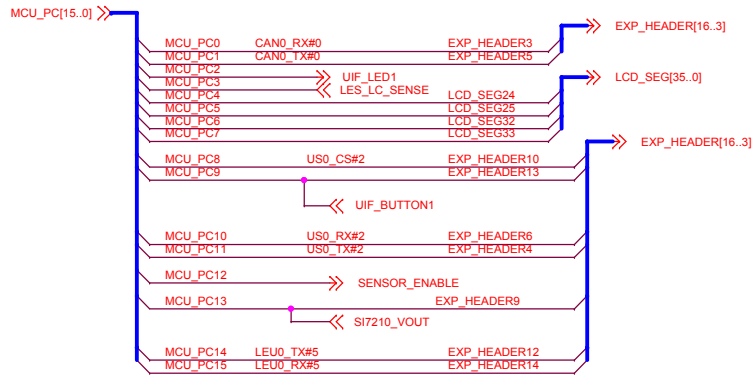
MCU_PC[15..0]

EXP_HEADER[16..3]

MCU_PC0 CAN0_RX#0 EXP_HEADER3
MCU_PC1 CAN0_TX#0 EXP_HEADER5
MCU_PC2
MCU_PC3 UIF_LED1
MCU_PC4 LES_LC_SENSE

LCD_SEG[35..0]

LCD_SEG24
MCU_PC5 LCD_SEG25
MCU_PC6 LCD_SEG32
MCU_PC7 LCD_SEG33

EXP_HEADER[16..3]

MCU_PC8 US0_CS#2 EXP_HEADER10
MCU_PC9 EXP_HEADER13

UIF_BUTTON1

MCU_PC10 US0_RX#2 EXP_HEADER6
MCU_PC11 US0_TX#2 EXP_HEADER4

MCU_PC12 SENSOR_ENABLE

MCU_PC13 EXP_HEADER9

SI7210_VOUT

MCU_PC14 LEU0_TX#5 EXP_HEADER12
MCU_PC15 LEU0_RX#5 EXP_HEADER14